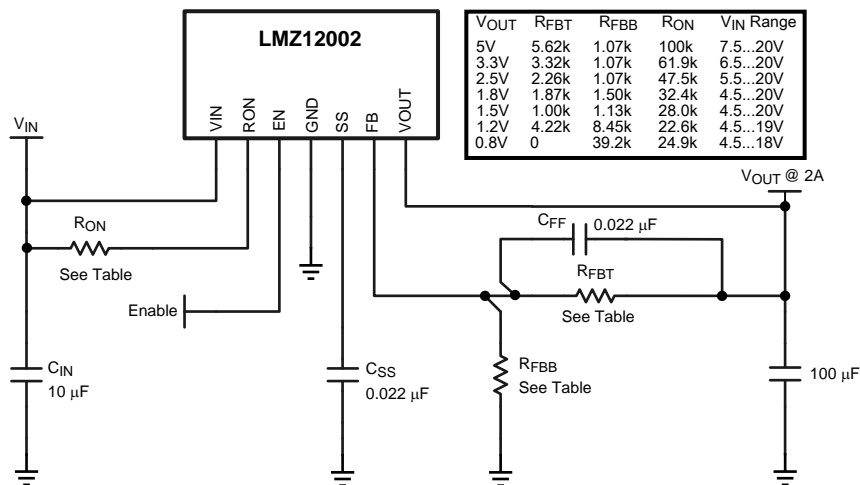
LMZ12002

VIN RON EN GND SS FB VOUT

| $V_{OUT}$ | $R_{FBT}$ | $R_{FBB}$ | $R_{ON}$ | $V_{IN}$ Range |
|---|---|---|---|---|
| 5V | 5.62k | 1.07k | 100k | 7.5...20V |
| 3.3V | 3.32k | 1.07k | 61.9k | 6.5...20V |
| 2.5V | 2.26k | 1.07k | 47.5k | 5.5...20V |
| 1.8V | 1.87k | 1.50k | 32.4k | 4.5...20V |
| 1.5V | 1.00k | 1.13k | 28.0k | 4.5...20V |
| 1.2V | 4.22k | 8.45k | 22.6k | 4.5...19V |
| 0.8V | 0 | 39.2k | 24.9k | 4.5...18V |

$V_{IN}$

$V_{OUT}$ @ 2A

$R_{ON}$
See Table

$C_{FF}$ 0.022 μF

$R_{FBT}$
See Table

Enable

$C_{IN}$
10 μF

$C_{SS}$
0.022 μF

$R_{FBB}$
See Table

100 μF